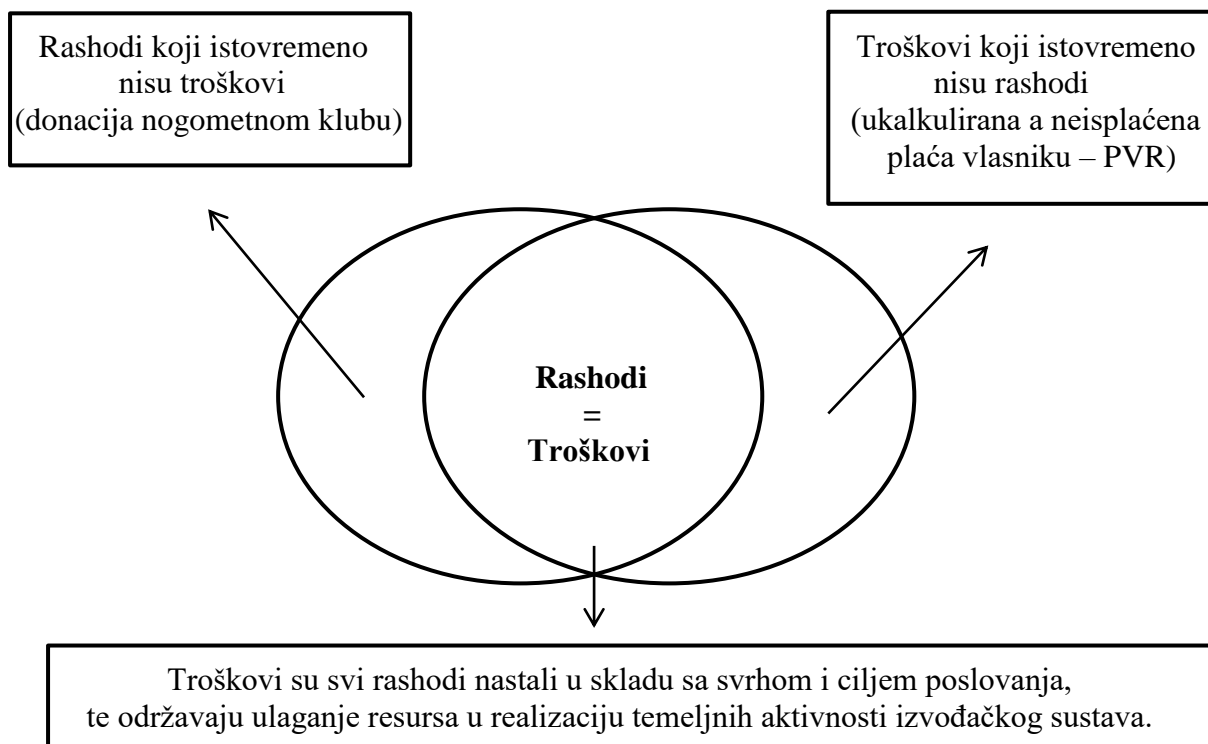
Rashodi koji istovremeno nisu troškovi (donacija nogometnom klubu)

Troškovi koji istovremeno nisu rashodi (ukalkulirana a neisplaćena plaća vlasniku – PVR)

Rashodi = Troškovi

Troškovi su svi rashodi nastali u skladu sa svrhom i ciljem poslovanja, te održavaju ulaganje resursa u realizaciju temeljnih aktivnosti izvođačkog sustava.